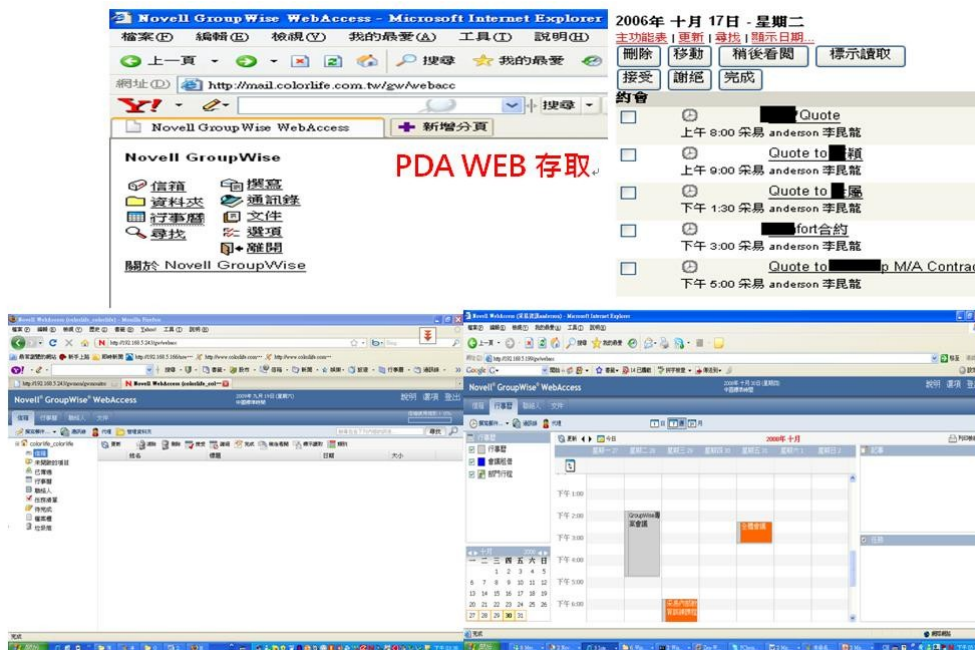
Novell GroupWise WebAccess - Microsoft Internet Explorer

檔案(F) 編輯(E) 檢視(V) 我的最愛(A) 工具(T) 說明(H)

上一頁 搜尋 我的最愛

網址(D) http://mail.colorlife.com.tw/gw/webacc

搜尋

Novell GroupWise WebAccess 新增分頁

Novell GroupWise

PDA WEB 存取

信箱 撰寫
資料夾 通訊錄
行事曆 文件
尋找 選項
離開

關於 Novell GroupWise

2006年 十月 17日 - 星期二

主功能表 | 更新 | 尋找 | 顯示日期...

刪除 移動 稍後看閱 標示讀取
接受 謝絕 完成

約會

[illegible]Quote
上午 8:00 采易 anderson 李昆龍

Quote to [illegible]穎
上午 9:00 采易 anderson 李昆龍

Quote to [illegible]陽
下午 1:30 采易 anderson 李昆龍

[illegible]fort合約
下午 3:00 采易 anderson 李昆龍

Quote to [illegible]p M/A Contra
下午 5:00 采易 anderson 李昆龍

Novell WebAccess (colorlife_colorlife) - Mozilla Firefox

Novell GroupWise WebAccess

Novell WebAccess (采易資訊anderson) - Microsoft Internet Explorer

Novell GroupWise WebAccess

2006年 十月

下午 1:00
下午 2:00
下午 3:00
下午 4:00
下午 5:00
下午 6:00

行事曆
會議

一 二 三 四 五 六 日
1 2 3 4 5
6 7 8 9 10 11 12
13 14 15 16 17 18 19
20 21 22 23 24 25 26
27 28 29 30 31

完成